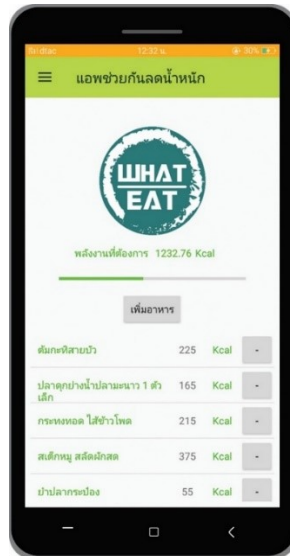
dtac 12:32 น. 30%

แอพช่วยกันลดน้ำหนัก

WHAT EAT

พลังงานที่ต้องการ 1232.76 Kcal

เพิ่มอาหาร

| ต้มกะทิสายบัว | 225 | Kcal | - |
|---|---|---|---|
| ปลาดุกย่างน้ำปลามะนาว 1 ตัวเล็ก | 165 | Kcal | - |
| กระทงทอด ไส้ข้าวโพด | 215 | Kcal | - |
| สเต็กหมู สลัดผักสด | 375 | Kcal | - |
| ยำปลากระป๋อง | 55 | Kcal | - |